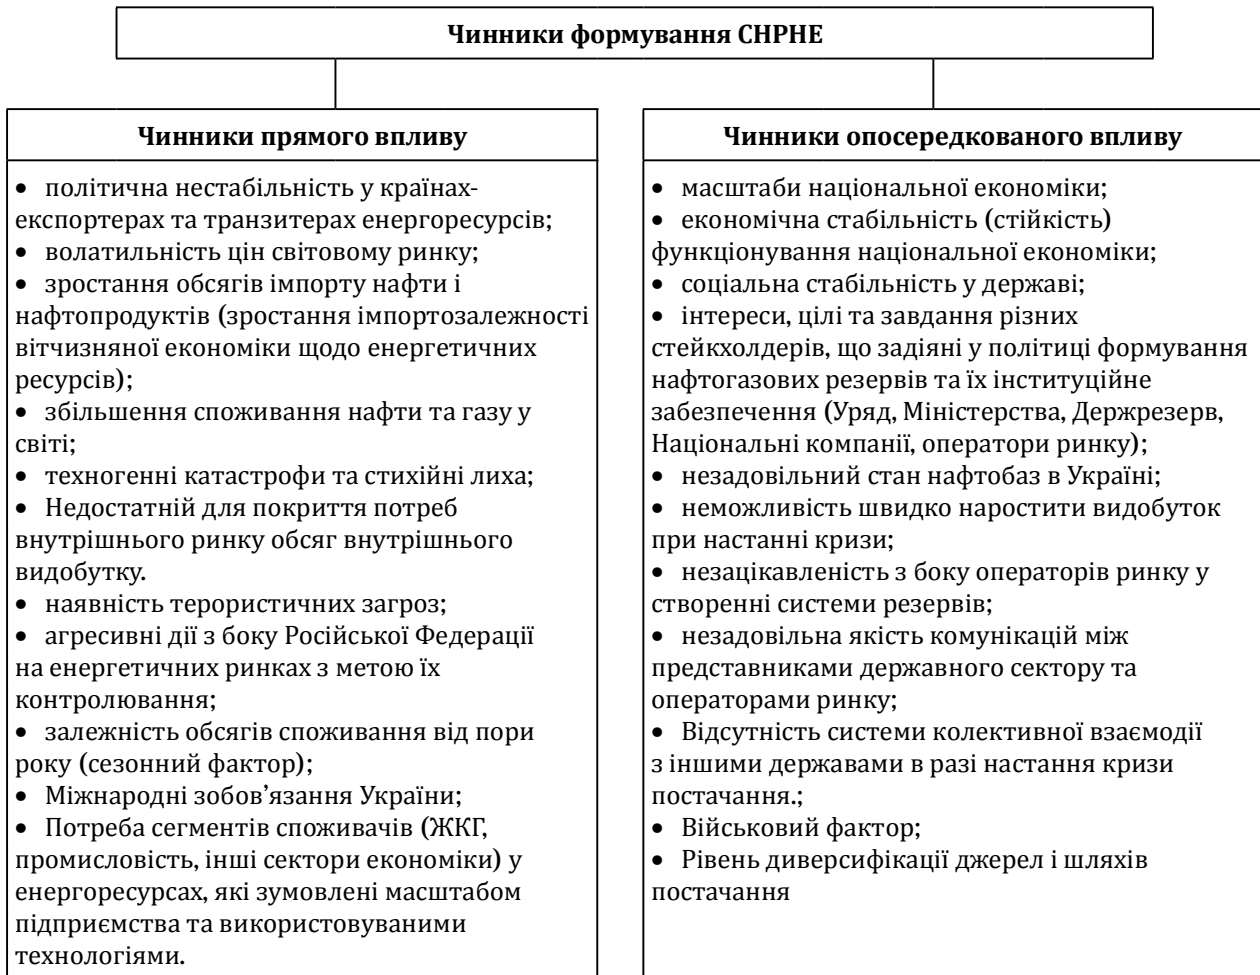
Чинники формування СНРНЕ

Чинники прямого впливу

• політична нестабільність у країнах-експортерах та транзитерах енергоресурсів;
• волатильність цін світовому ринку;
• зростання обсягів імпорту нафти і нафтопродуктів (зростання імпортозалежності вітчизняної економіки щодо енергетичних ресурсів);
• збільшення споживання нафти та газу у світі;
• техногенні катастрофи та стихійні лиха;
• Недостатній для покриття потреб внутрішнього ринку обсяг внутрішнього видобутку.
• наявність терористичних загроз;
• агресивні дії з боку Російської Федерації на енергетичних ринках з метою їх контролювання;
• залежність обсягів споживання від пори року (сезонний фактор);
• Міжнародні зобов'язання України;
• Потреба сегментів споживачів (ЖКГ, промисловість, інші сектори економіки) у енергоресурсах, які зумовлені масштабом підприємства та використовуваними технологіями.

Чинники опосередкованого впливу

• масштаби національної економіки;
• економічна стабільність (стійкість) функціонування національної економіки;
• соціальна стабільність у державі;
• інтереси, цілі та завдання різних стейкхолдерів, що задіяні у політиці формування нафтогазових резервів та їх інституційне забезпечення (Уряд, Міністерства, Держрезерв, Національні компанії, оператори ринку);
• незадовільний стан нафтобаз в Україні;
• неможливість швидко наростити видобуток при настанні кризи;
• незацікавленість з боку операторів ринку у створенні системи резервів;
• незадовільна якість комунікацій між представниками державного сектору та операторами ринку;
• Відсутність системи колективної взаємодії з іншими державами в разі настання кризи постачання.;
• Військовий фактор;
• Рівень диверсифікації джерел і шляхів постачання